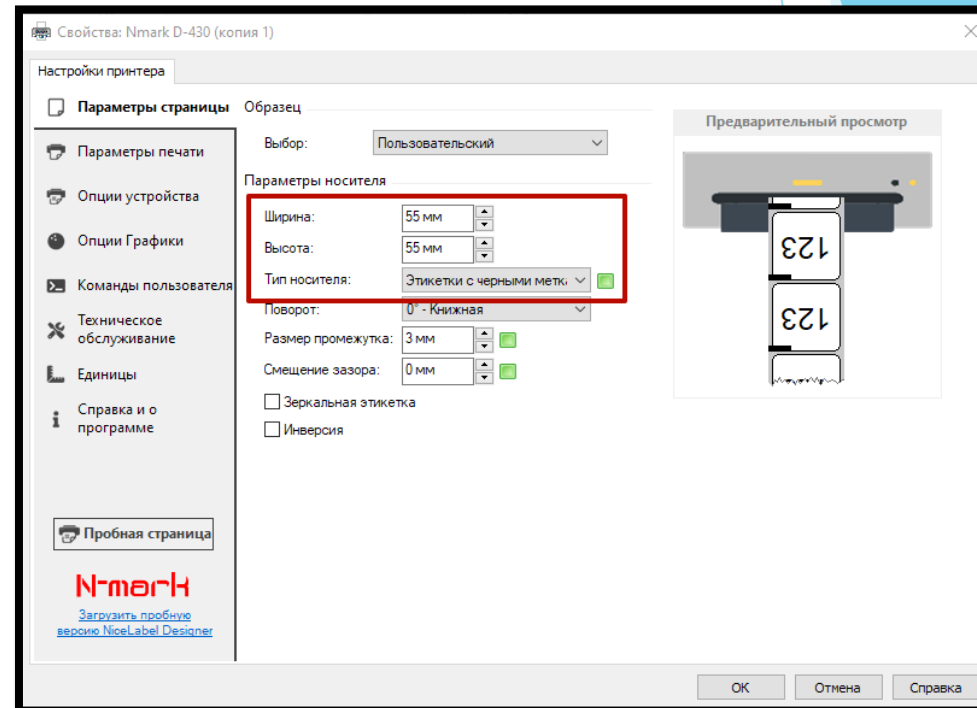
Свойства: Nmark D-430 (копия 1)

Настройки принтера

Параметры страницы
Параметры печати
Опции устройства
Опции Графики
Команды пользователя
Техническое обслуживание
Единицы
Справка и о программе

Пробная страница

N-mark

Загрузить пробную версию NiceLabel Designer

Образец

Выбор: Пользовательский

Параметры носителя

Ширина: 55 мм
Высота: 55 мм
Тип носителя: Этикетки с черными метк
Поворот: 0° - Книжная
Размер промежутка: 3 мм
Смещение зазора: 0 мм

Зеркальная этикетка
Инверсия

Предварительный просмотр

123
123

OK
Отмена
Справка